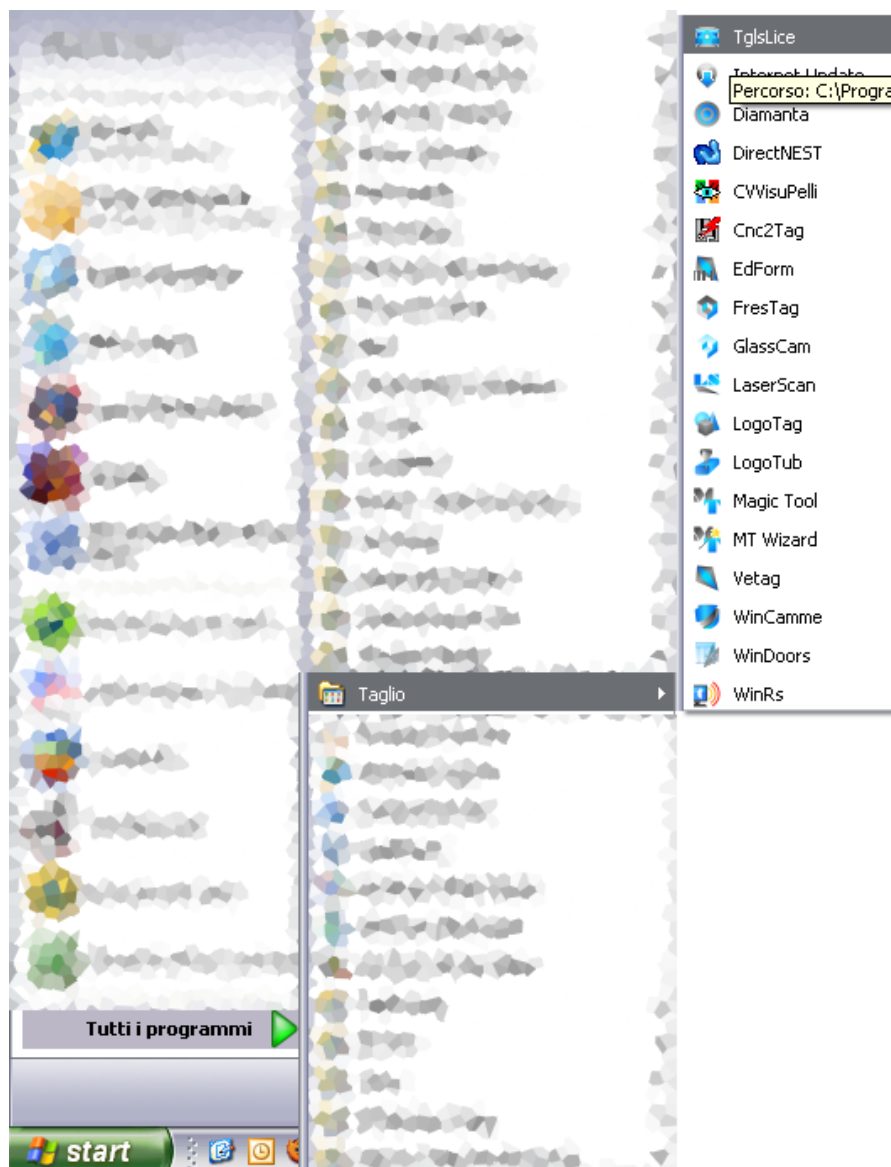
TglsLice
Internet Update
Percorso: C:\Progra
Diamanta
DirectNEST
CVVisuPelli
Cnc2Tag
EdForm
FresTag
GlassCam
LaserScan
LogoTag
LogoTub
Magic Tool
MT Wizard
Vetag
WinCamme
WinDoors
WinRs
Taglio
Tutti i programmi
start